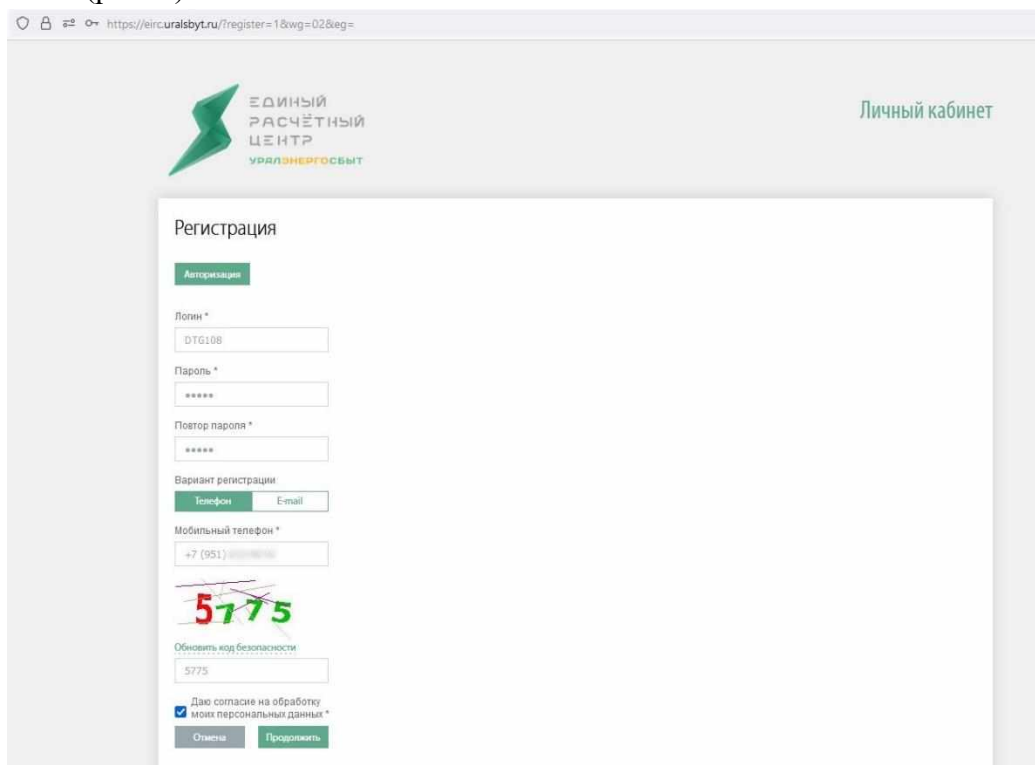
https://eirc.uralsbyt.ru/?register=1&wg=02&eg=

ЕДИНЫЙ РАСЧЁТНЫЙ ЦЕНТР
УРАЛЭНЕРГОСБЫТ

Личный кабинет

Регистрация

Авторизация

Логин *

DTG108

Пароль *

•••••

Повтор пароля *

•••••

Вариант регистрации

Телефон | E-mail

Мобильный телефон *

+7 (951) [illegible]

5775

Обновить код безопасности

5775

Даю согласие на обработку моих персональных данных *

Отмена | Продолжить